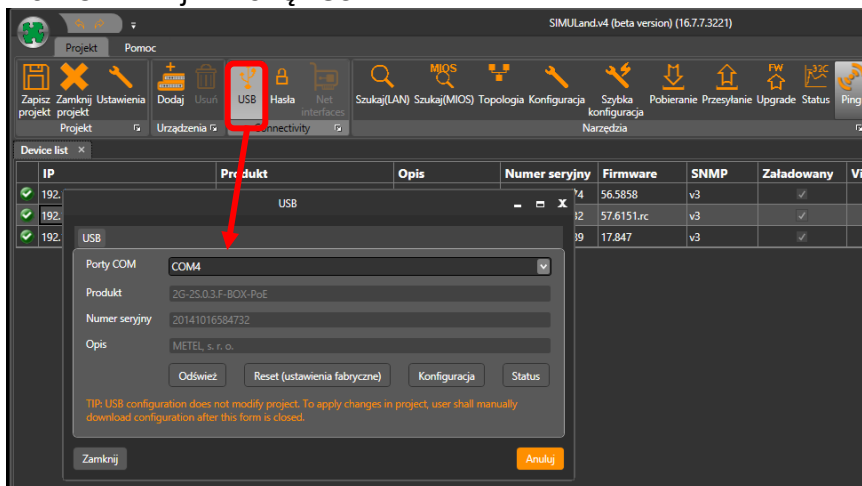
SIMULand.v4 (beta version) (16.7.7.3221)

Projekt Pomoc

Zapisz projekt Zamknij projekt Ustawienia
Projekt

Dodaj Usuń
Urządzenia

USB Hasła Net interfaces
Connectivity

Szukaj(LAN) Szukaj(MIOS) Topologia Konfiguracja Szybka konfiguracja Pobieranie Przesyłanie Upgrade Status Ping
Narzędzia

Device list

| IP | Produkt | Opis | Numer seryjny | Firmware | SNMP | Załadowany |
|---|---|---|---|---|---|---|
| 192. | | | 74 | 56.5858 | v3 | |
| 192. | | | 32 | 57.6151.rc | v3 | |
| 192. | | | 39 | 17.847 | v3 | |

USB

USB

Porty COM COM4

Produkt 2G-2S.0.3.F-BOX-PoE

Numer seryjny 20141016584732

Opis METEL, s. r. o.

Odśwież Reset (ustawienia fabryczne) Konfiguracja Status

TIP: USB configuration does not modify project. To apply changes in project, user shall manually download configuration after this form is closed.

Zamknij Anuluj